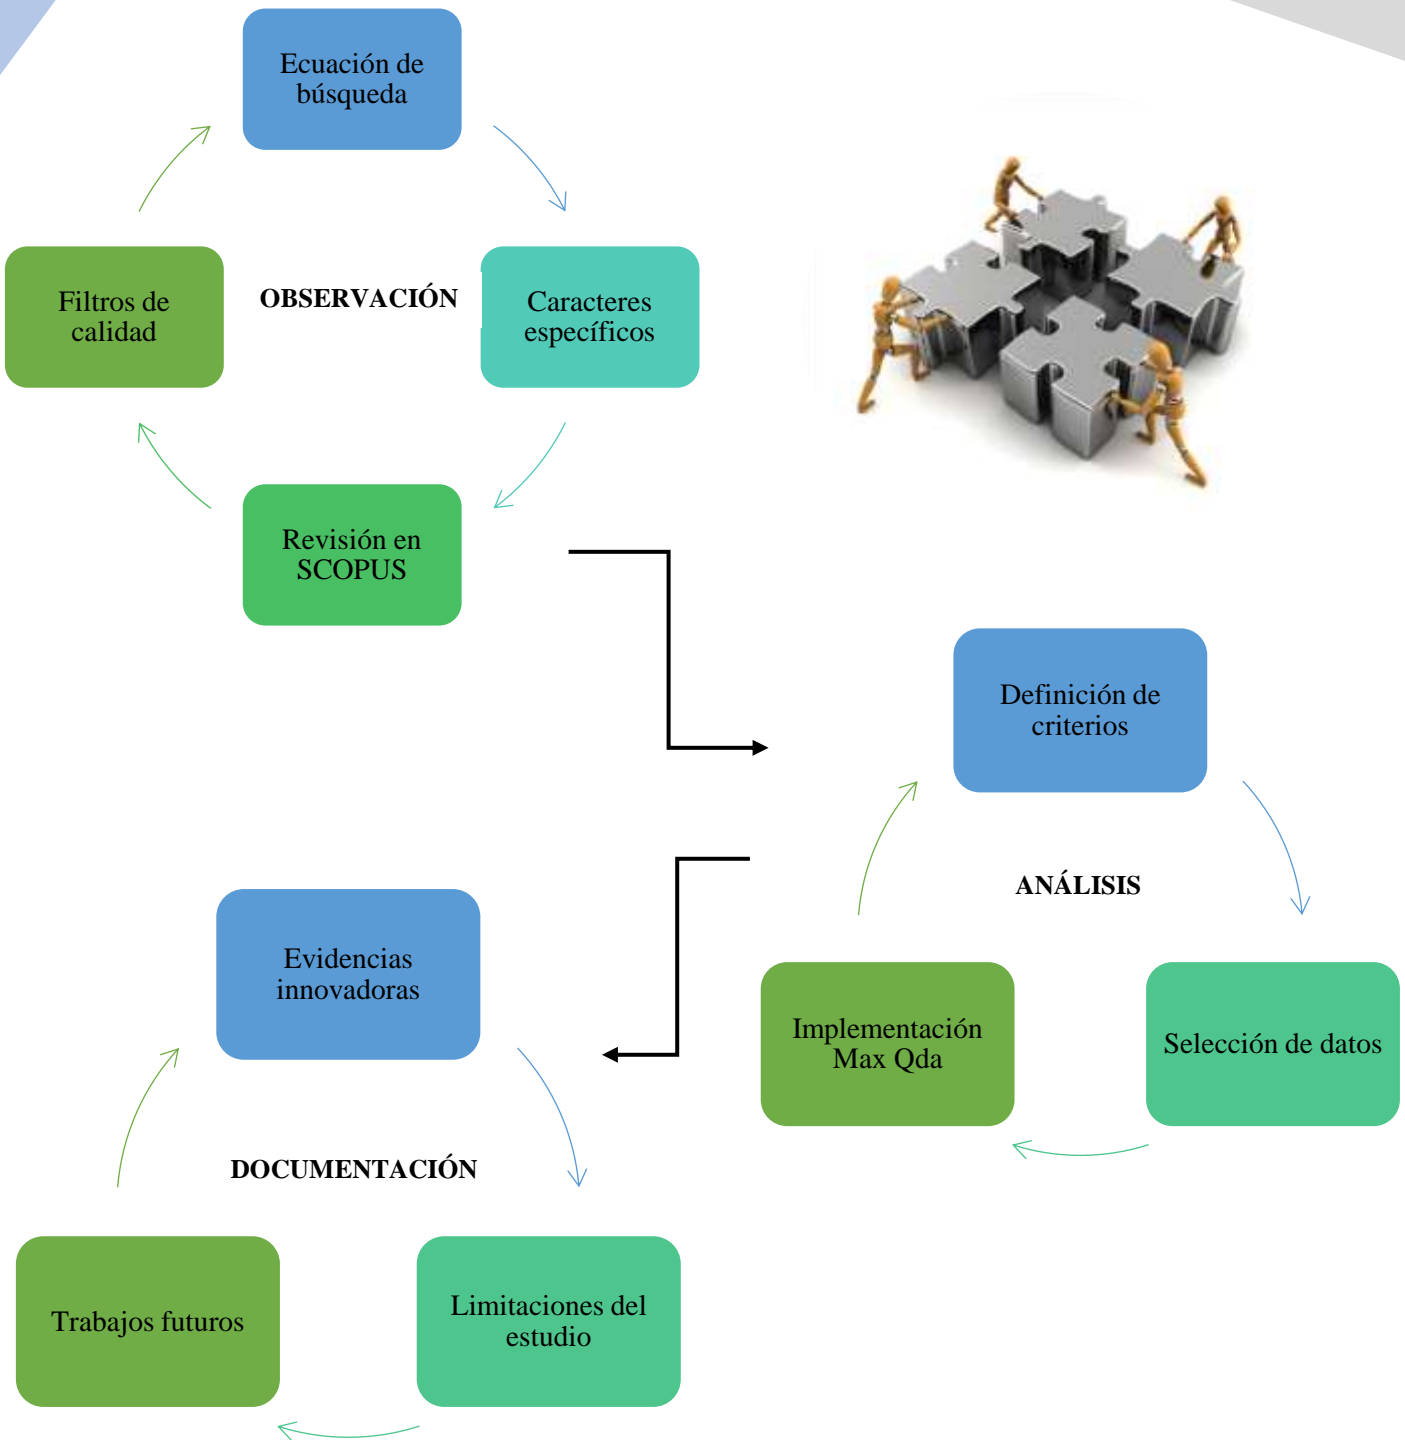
Ecuación de búsqueda

OBSERVACIÓN

Filtros de calidad

Caracteres específicos

Revisión en SCOPUS

Definición de criterios

ANÁLISIS

Implementación Max Qda

Selección de datos

Evidencias innovadoras

DOCUMENTACIÓN

Trabajos futuros

Limitaciones del estudio